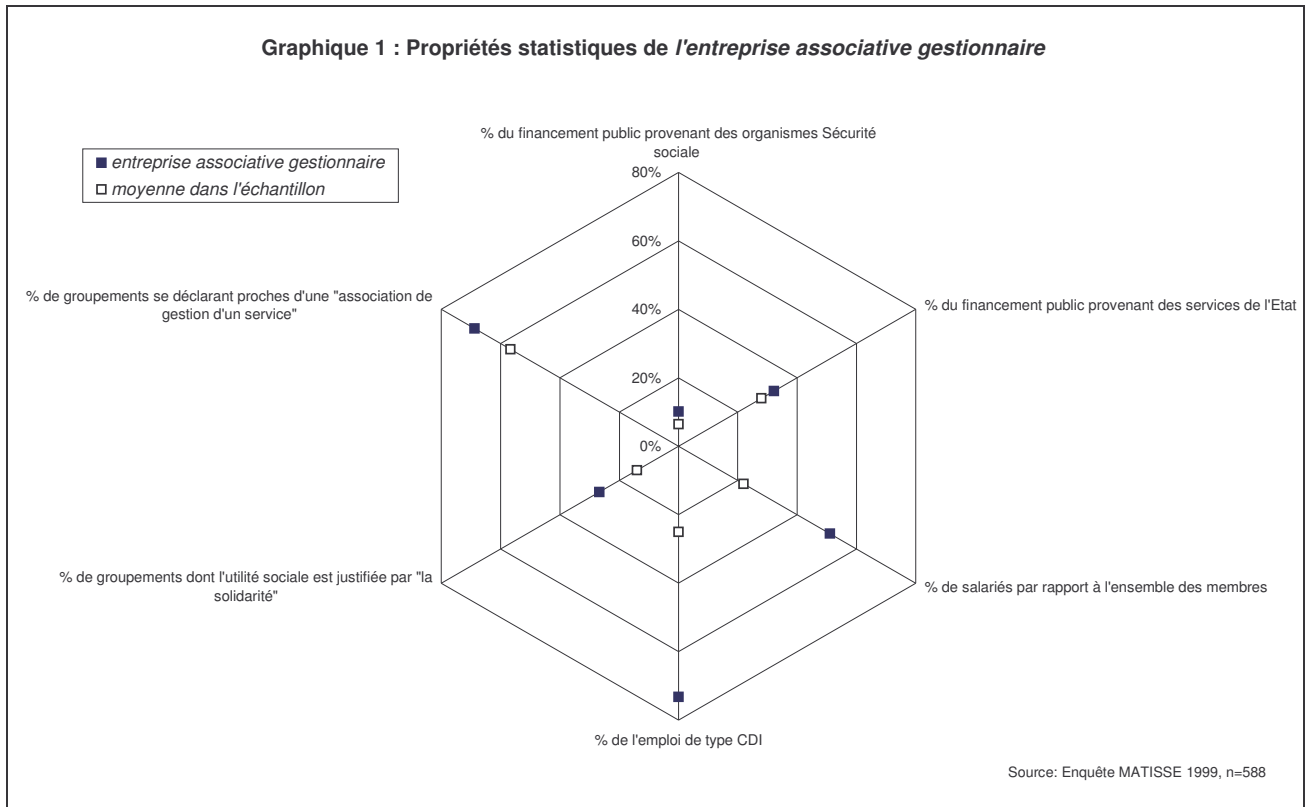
Graphique 1 : Propriétés statistiques de *l'entreprise associative gestionnaire*

■ *entreprise associative gestionnaire*
□ *moyenne dans l'échantillon*

% du financement public provenant des organismes Sécurité sociale

80%
60%
40%
20%
0%

% du financement public provenant des services de l'Etat

% de salariés par rapport à l'ensemble des membres

% de l'emploi de type CDI

% de groupements dont l'utilité sociale est justifiée par "la solidarité"

% de groupements se déclarant proches d'une "association de gestion d'un service"

Source: Enquête MATISSE 1999, n=588